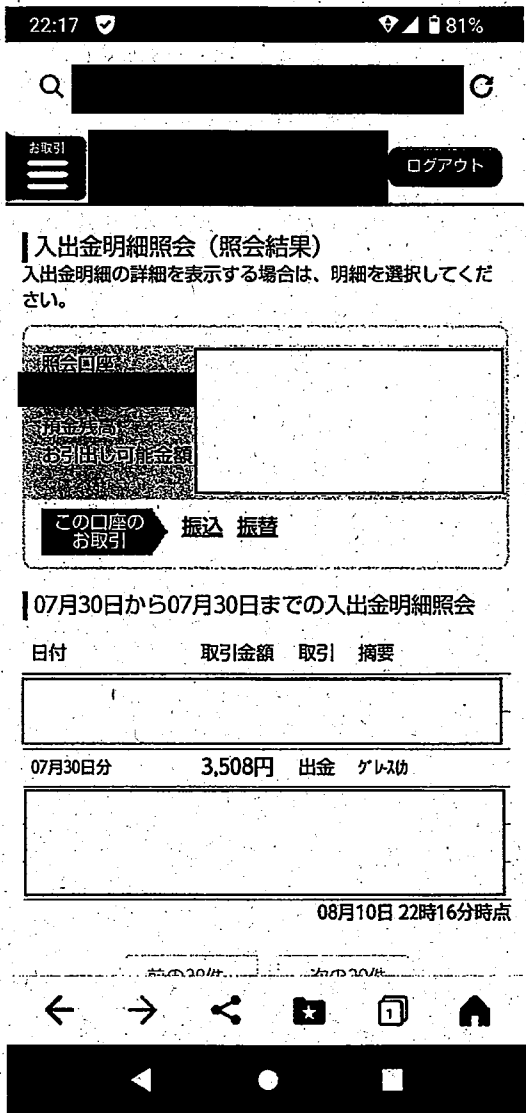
22:17 81%

お取引

ログアウト

入出金明細照会（照会結果）
入出金明細の詳細を表示する場合は、明細を選択してください。

照会口座

預金残高
お引出し可能金額

この口座のお取引 振込 振替

07月30日から07月30日までの入出金明細照会

| 日付 | 取引金額 | 取引 | 摘要 |
|---|---|---|---|
| 07月30日分 | 3,508円 | 出金 | ｸﾞﾚｽｶ |

08月10日 22時16分時点

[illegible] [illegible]

1